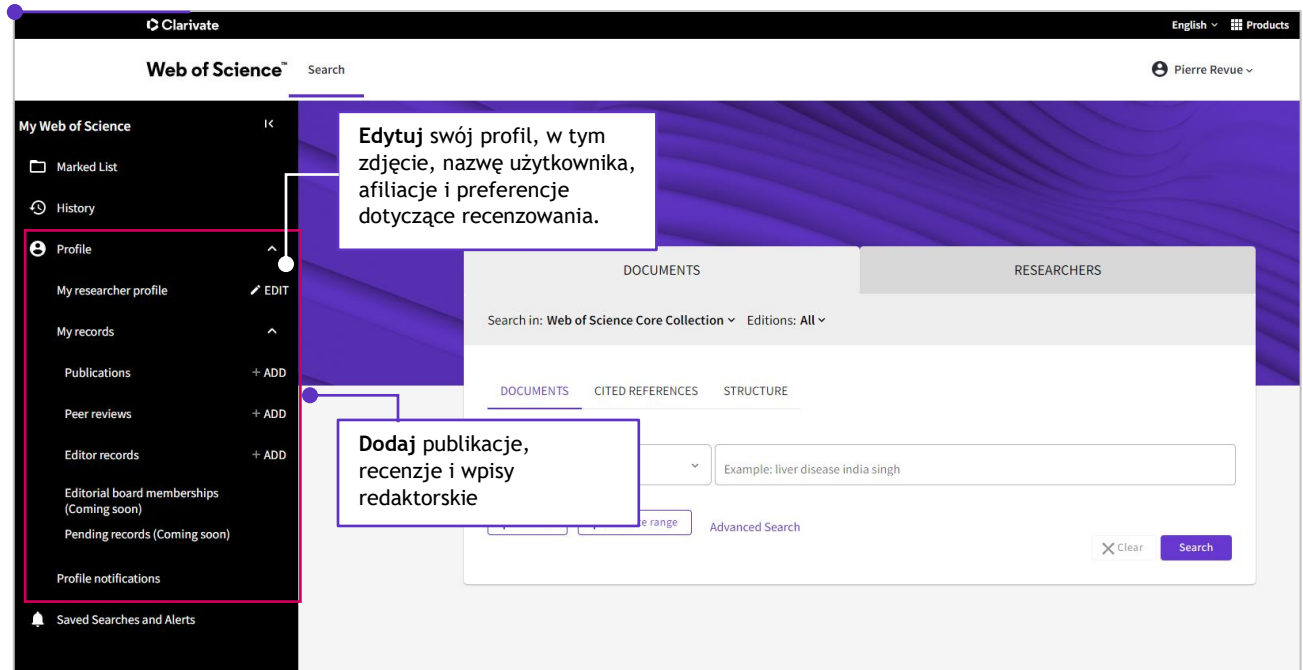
Clarivate

English Products

Web of Science™ Search

Pierre Revue

My Web of Science

Marked List

History

Profile

My researcher profile EDIT

My records

Publications + ADD

Peer reviews + ADD

Editor records + ADD

Editorial board memberships (Coming soon)

Pending records (Coming soon)

Profile notifications

Saved Searches and Alerts

**Edytuj** swój profil, w tym zdjęcie, nazwę użytkownika, afiliacje i preferencje dotyczące recenzowania.

DOCUMENTS

RESEARCHERS

Search in: Web of Science Core Collection Editions: All

DOCUMENTS CITED REFERENCES STRUCTURE

Example: liver disease india singh

**Dodaj** publikacje, recenzje i wpisy redaktorskie

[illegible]e range

Advanced Search

Clear

Search